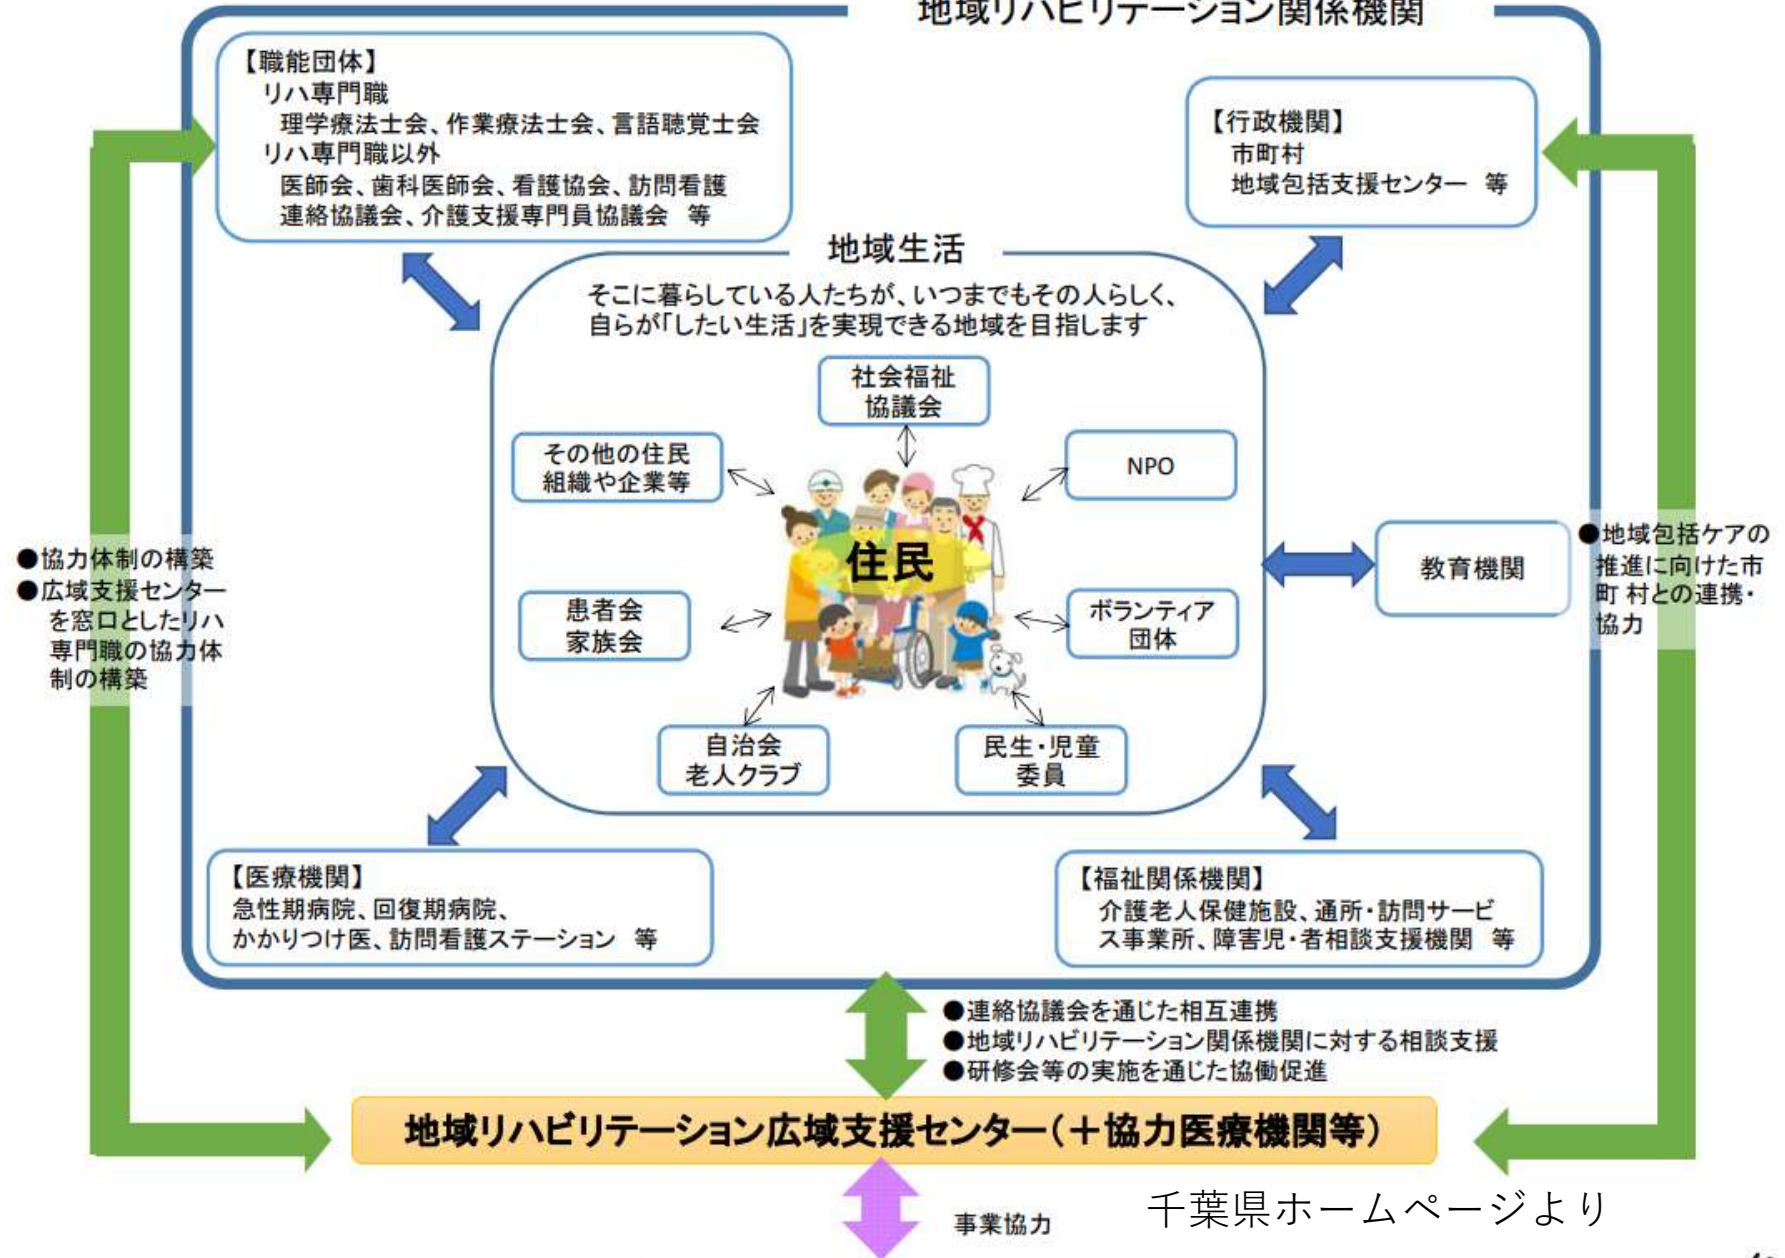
地域リハビリテーション関係機関

【職能団体】
リハ専門職
理学療法士会、作業療法士会、言語聴覚士会
リハ専門職以外
医師会、歯科医師会、看護協会、訪問看護連絡協議会、介護支援専門員協議会　等

【行政機関】
市町村
地域包括支援センター　等

地域生活

そこに暮らしている人たちが、いつまでもその人らしく、自らが「したい生活」を実現できる地域を目指します

社会福祉協議会

その他の住民組織や企業等

NPO

住民

教育機関

患者会
家族会

ボランティア団体

自治会
老人クラブ

民生・児童委員

●協力体制の構築
●広域支援センターを窓口としたリハ専門職の協力体制の構築

●地域包括ケアの推進に向けた市町 村との連携・協力

【医療機関】
急性期病院、回復期病院、
かかりつけ医、訪問看護ステーション　等

【福祉関係機関】
介護老人保健施設、通所・訪問サービス事業所、障害児・者相談支援機関　等

●連絡協議会を通じた相互連携
●地域リハビリテーション関係機関に対する相談支援
●研修会等の実施を通じた協働促進

地域リハビリテーション広域支援センター（＋協力医療機関等）

事業協力

千葉県ホームページより